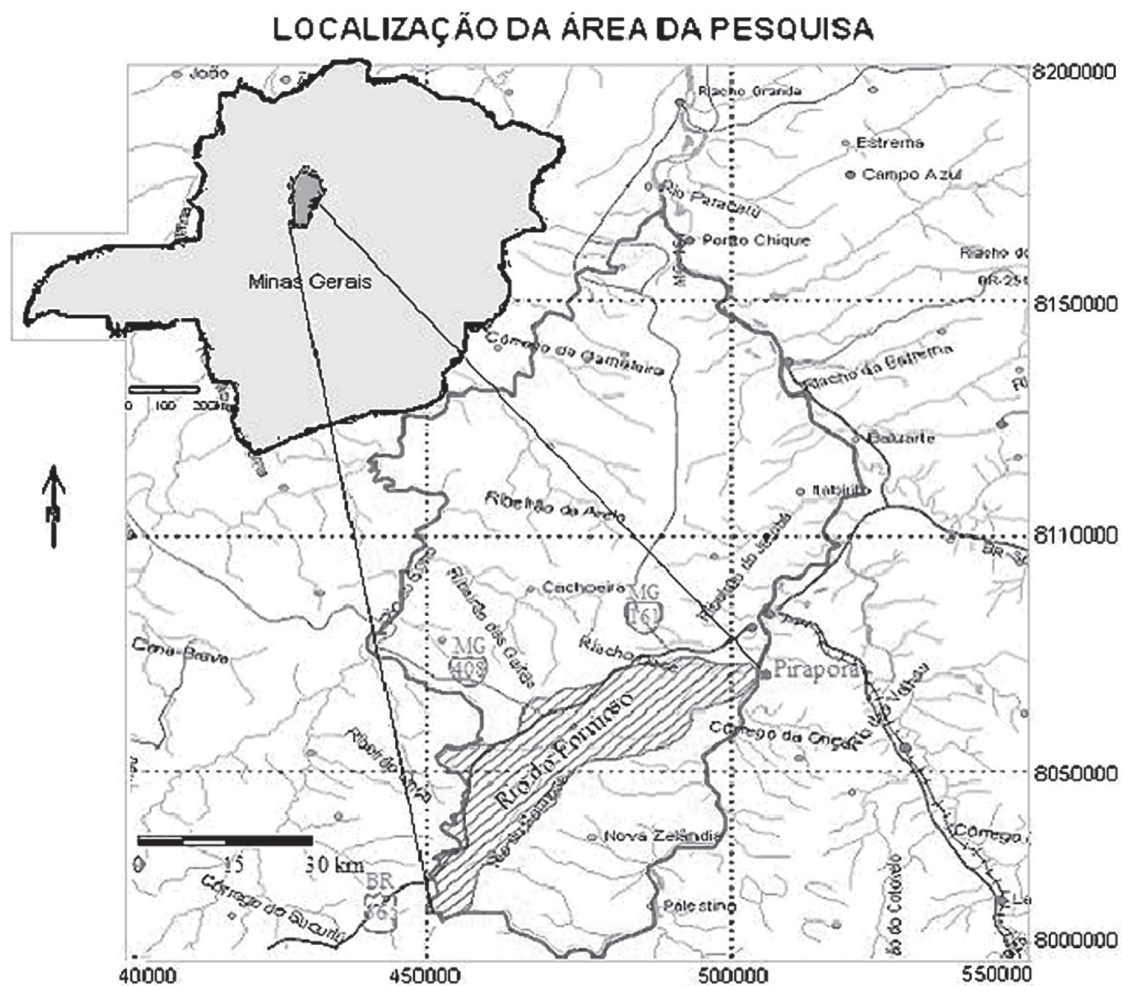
LOCALIZAÇÃO DA ÁREA DA PESQUISA

João
Riacho Grande
Estrema
Campo Azul
Rio Paracatu
Porto Chique
Riacho do
BR-251
Minas Gerais
0 100 200
Córrego da Gameleira
Riacho da Estrema
Baluarte
Ibiaí
Ribeirão da Areia
Ribeirão do Jatobá
BR
Cachoeira
MG 161
Ribeirão das Galdas
MG 408
Cana Brava
Riacho
Pirapora
Córrego da Onça
Rio do Formoso
Ribeirão
Nova Zelândia
0 15 30 km
BR 365
Córrego do Sucuriú
Palestina
Córrego
do Coronel
8200000
8150000
8110000
8050000
8000000
40000
450000
500000
550000
N